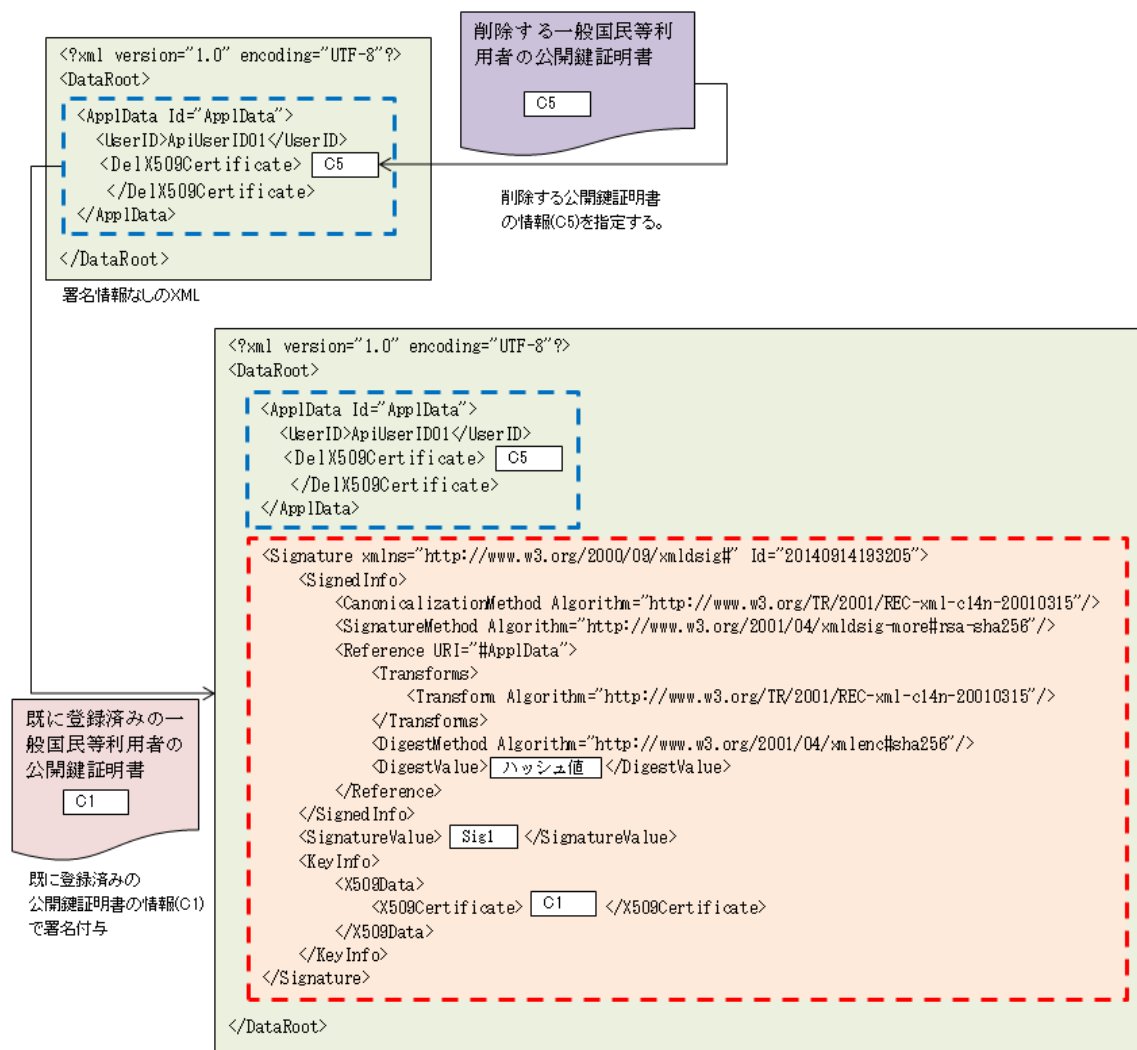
削除する一般国民等利用者の公開鍵証明書

C5

<?xml version="1.0" encoding="UTF-8"?>
<DataRoot>
<ApplData Id="ApplData">
<UserID>ApiUserID01</UserID>
<DelX509Certificate> C5
</DelX509Certificate>
</ApplData>
</DataRoot>

削除する公開鍵証明書の情報(C5)を指定する。

署名情報なしのXML

<?xml version="1.0" encoding="UTF-8"?>
<DataRoot>
<ApplData Id="ApplData">
<UserID>ApiUserID01</UserID>
<DelX509Certificate> C5
</DelX509Certificate>
</ApplData>
<Signature xmlns="http://www.w3.org/2000/09/xmldsig#" Id="20140914193205">
<SignedInfo>
<CanonicalizationMethod Algorithm="http://www.w3.org/TR/2001/REC-xml-c14n-20010315"/>
<SignatureMethod Algorithm="http://www.w3.org/2001/04/xmldsig-more#rsa-sha256"/>
<Reference URI="#ApplData">
<Transforms>
<Transform Algorithm="http://www.w3.org/TR/2001/REC-xml-c14n-20010315"/>
</Transforms>
<DigestMethod Algorithm="http://www.w3.org/2001/04/xmlenc#sha256"/>
<DigestValue> ハッシュ値 </DigestValue>
</Reference>
</SignedInfo>
<SignatureValue> Sig1 </SignatureValue>
<KeyInfo>
<X509Data>
<X509Certificate> C1 </X509Certificate>
</X509Data>
</KeyInfo>
</Signature>
</DataRoot>

既に登録済みの一般国民等利用者の公開鍵証明書

C1

既に登録済みの公開鍵証明書の情報(C1)で署名付与